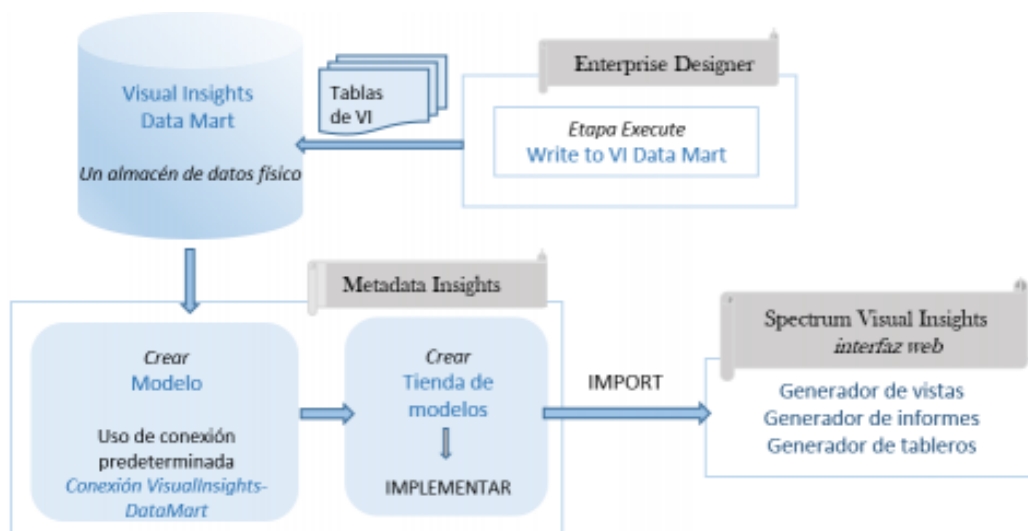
Visual Insights Data Mart

Un almacén de datos físico

Tablas de VI

Enterprise Designer

Etapa Execute
Write to VI Data Mart

Metadata Insights

Crear
Modelo

Uso de conexión predeterminada
Conexión VisualInsights-DataMart

Crear
Tienda de modelos

IMPLEMENTAR

IMPORT

Spectrum Visual Insights
interfaz web

Generador de vistas
Generador de informes
Generador de tableros